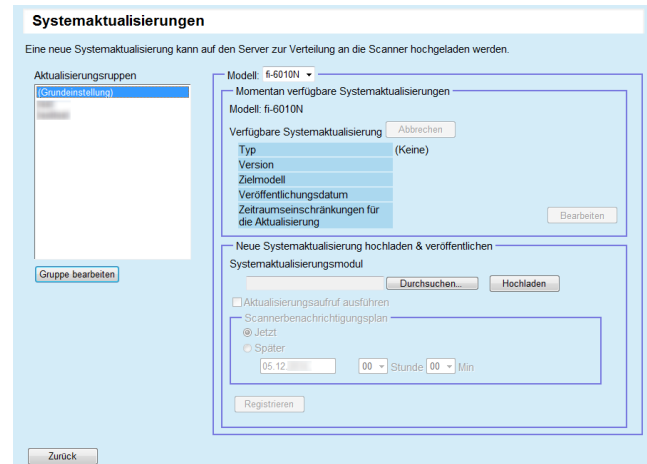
Systemaktualisierungen

Eine neue Systemaktualisierung kann auf den Server zur Verteilung an die Scanner hochgeladen werden.

Aktualisierungsruppen

(Grundeinstellung)
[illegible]
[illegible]

Gruppe bearbeiten

Modell: fi-6010N

Momentan verfügbare Systemaktualisierungen

Modell: fi-6010N

Verfügbare Systemaktualisierung Abbrechen

| Typ | (Keine) |
|---|---|
| Version | |
| Zielmodell | |
| Veröffentlichungsdatum | |
| Zeitraumseinschränkungen für die Aktualisierung | |

Bearbeiten

Neue Systemaktualisierung hochladen & veröffentlichen

Systemaktualisierungsmodul

Durchsuchen... Hochladen

Aktualisierungsaufruf ausführen

Scannerbenachrichtigungsplan

Jetzt

Später

05.12.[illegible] 00 Stunde 00 Min

Registrieren

Zurück